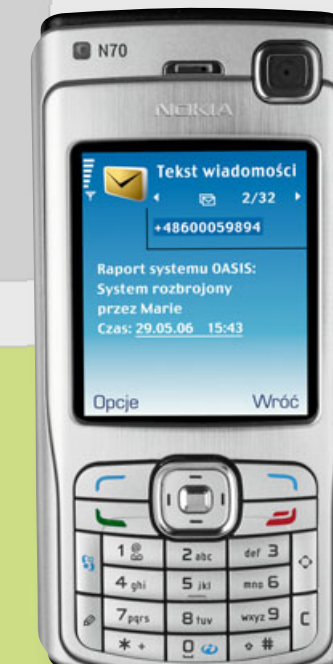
N70

NOKIA

Tekst wiadomości

2/32

+48600059894

Raport systemu OASIS: System rozbrojony przez Marie Czas: 29.05.06 15:43

Opcje

Wróć

1

2 abc

def 3

4 ghi

5 jkl

mno 6

7 pqrs

8 tuv

wxyz 9

C

\* +

0

\#